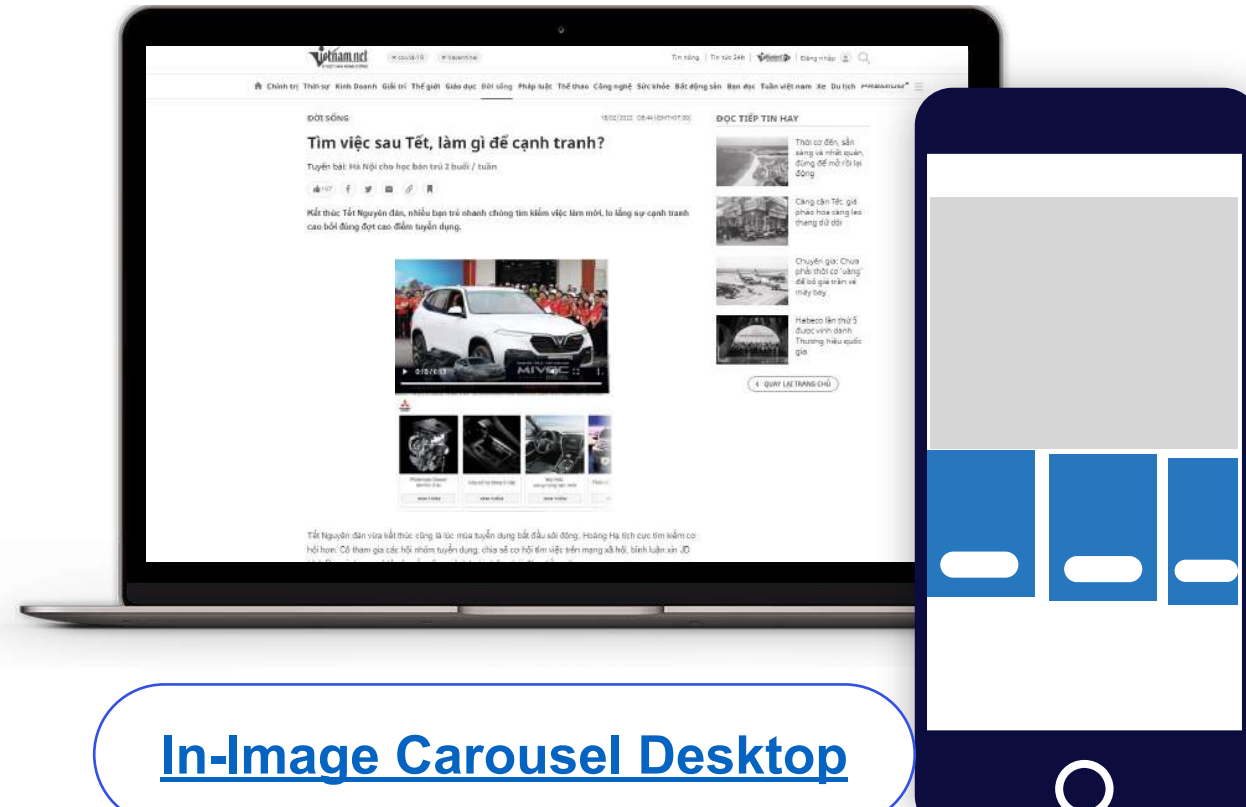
vietnam.net

Tin nóng | Tin tức 24h | Đăng nhập

Chính trị Thời sự Kinh Doanh Giải trí Thế giới Giáo dục Đời sống Pháp luật Thể thao Công nghệ Sức khỏe Bất động sản Bạn đọc Tuần việt nam Xe Du lịch

ĐỜI SỐNG

18/02/2022 08:44 (GMT+07:00)

Tìm việc sau Tết, làm gì để cạnh tranh?

Tuyển bài: Hà Nội cho học bán trú 2 buổi / tuần

Kết thúc Tết Nguyên đán, nhiều bạn trẻ nhanh chóng tìm kiếm việc làm mới, lo lắng sự cạnh tranh cao bởi đúng đợt cao điểm tuyển dụng.

Tết Nguyên đán vừa kết thúc cũng là lúc mùa tuyển dụng bắt đầu sôi động. Hoàng Hạ tích cực tìm kiếm cơ hội hơn. Cô tham gia các hội nhóm tuyển dụng, chia sẻ cơ hội tìm việc trên mạng xã hội, bình luận xin JD

ĐỌC TIẾP TIN HAY

Thời cơ đến, sẵn sàng và nhất quán, đừng để mở rồi lại đóng

Càng cận Tết, giá pháo hoa càng leo thang dữ dội

Chuyên gia: Chưa phải thời cơ 'vàng' để bỏ giá trăm vé máy bay

Habeco lần thứ 5 được vinh danh Thương hiệu quốc gia

QUAY LẠI TRANG CHỦ

In-Image Carousel Desktop